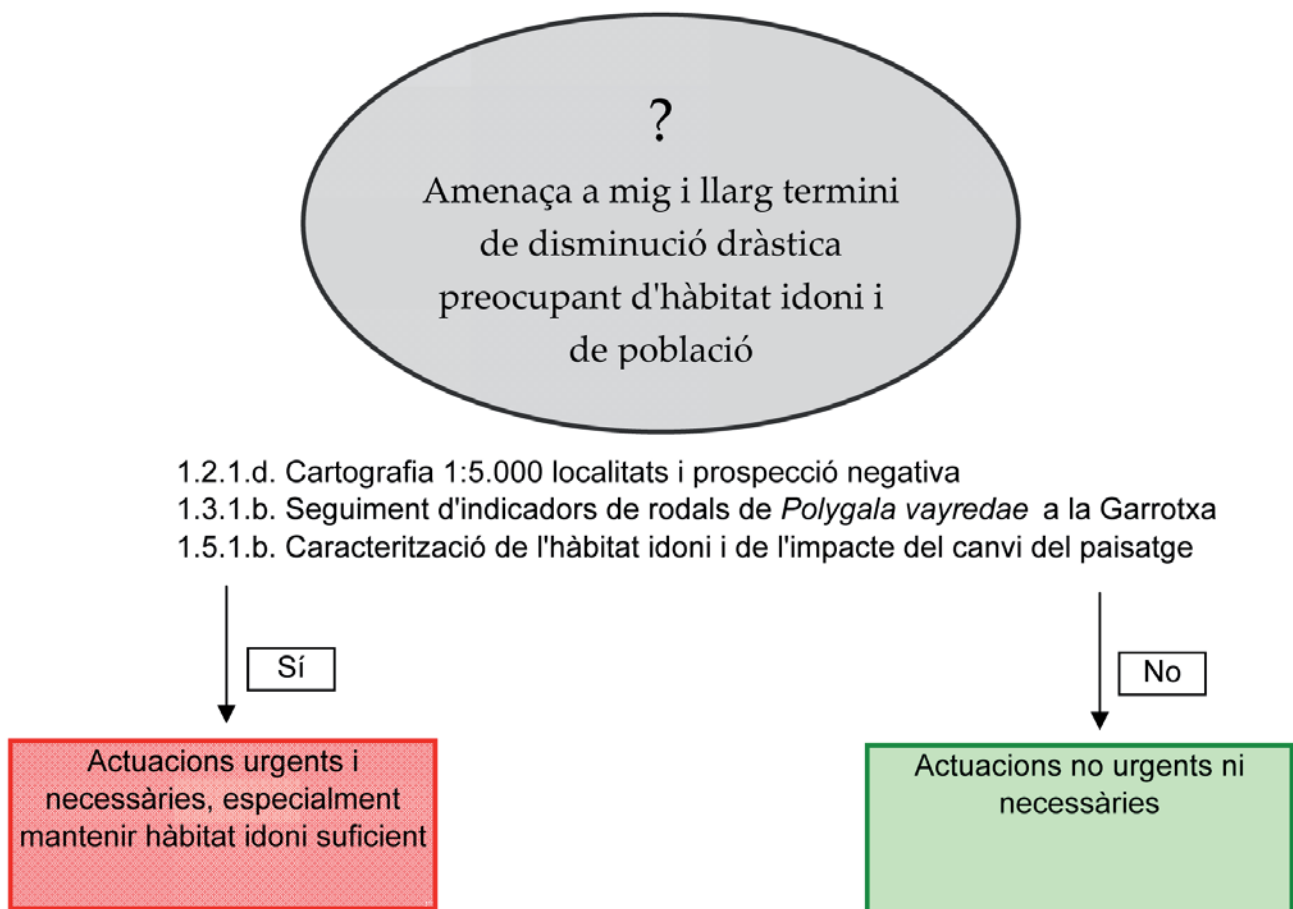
?

Amenaça a mig i llarg termini de disminució dràstica preocupant d'hàbitat idoni i de població

1.2.1.d. Cartografia 1:5.000 localitats i prospecció negativa
1.3.1.b. Seguiment d'indicadors de rodals de *Polygala vayredae* a la Garrotxa
1.5.1.b. Caracterització de l'hàbitat idoni i de l'impacte del canvi del paisatge

Sí

No

Actuacions urgents i necessàries, especialment mantenir hàbitat idoni suficient

Actuacions no urgents ni necessàries